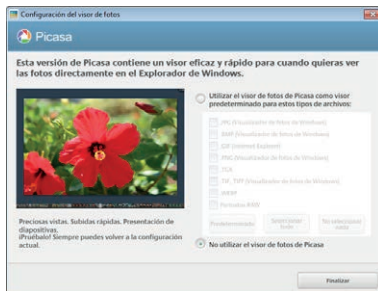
Configuración del visor de fotos

Picasa

Esta versión de Picasa contiene un visor eficaz y rápido para cuando quieras ver las fotos directamente en el Explorador de Windows.

Utilizar el visor de fotos de Picasa como visor predeterminado para estos tipos de archivos:

JPG (Visualizador de fotos de Windows)
BMP (Visualizador de fotos de Windows)
GIF (Internet Explorer)
PNG (Visualizador de fotos de Windows)
TGA
TIF, TIFF (Visualizador de fotos de Windows)
WEBP
Formatos RAW

Predeterminado
Seleccionar todo
No seleccionar nada

Preciosas vistas. Subidas rápidas. Presentación de diapositivas.
¡Pruébalo! Siempre puedes volver a la configuración actual.

No utilizar el visor de fotos de Picasa

Finalizar